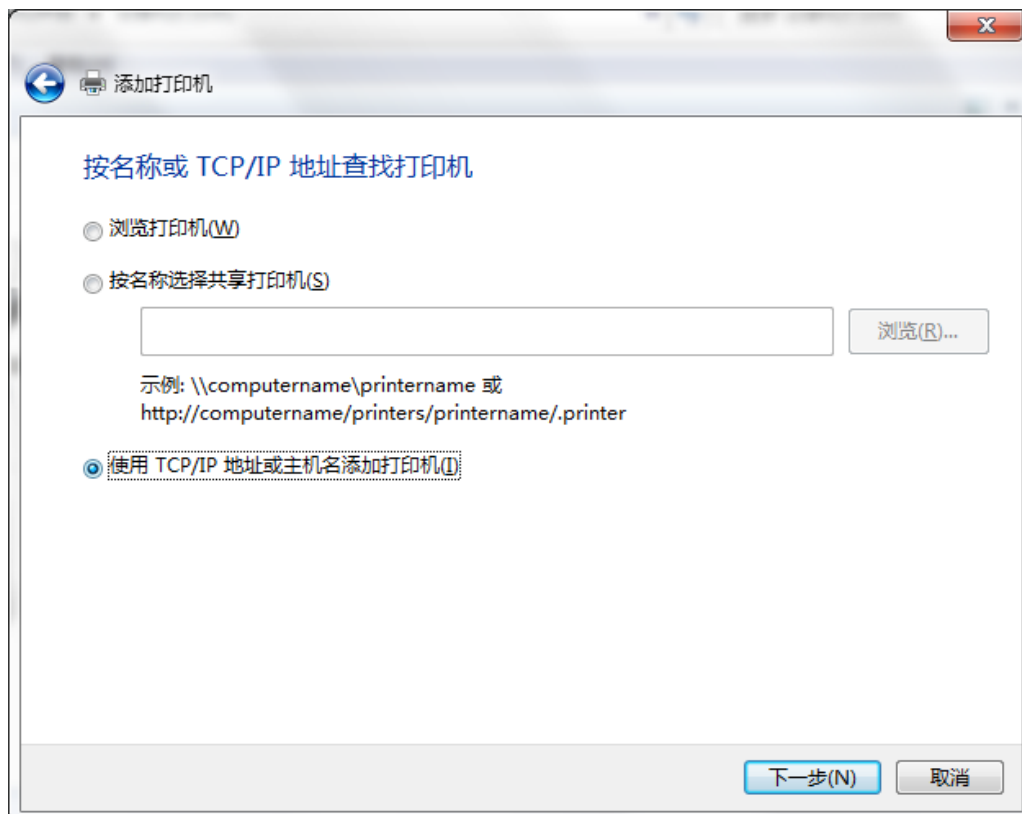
添加打印机

按名称或 TCP/IP 地址查找打印机

浏览打印机(W)

按名称选择共享打印机(S)

浏览(R)...

示例: \\computername\printername 或
http://computername/printers/printername/.printer

使用 TCP/IP 地址或主机名添加打印机(I)

下一步(N)

取消